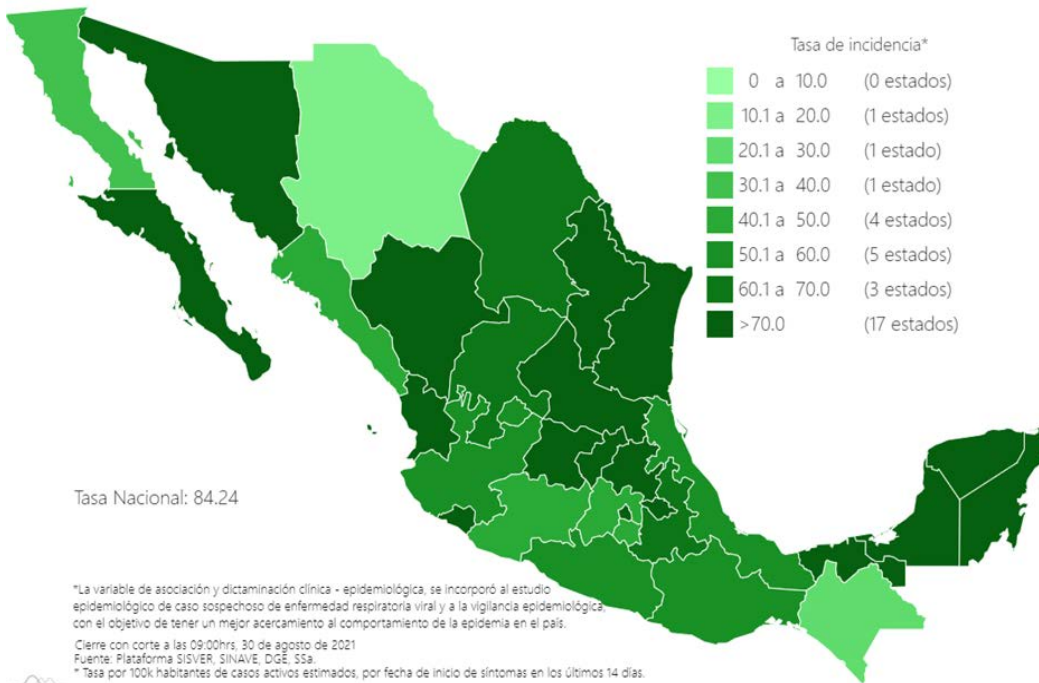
Tasa de incidencia*

| | |
|---|---|
| 0 a 10.0 | (0 estados) |
| 10.1 a 20.0 | (1 estados) |
| 20.1 a 30.0 | (1 estado) |
| 30.1 a 40.0 | (1 estado) |
| 40.1 a 50.0 | (4 estados) |
| 50.1 a 60.0 | (5 estados) |
| 60.1 a 70.0 | (3 estados) |
| >70.0 | (17 estados) |

Tasa Nacional: 84.24

*La variable de asociación y dictaminación clínica - epidemiológica, se incorporó al estudio epidemiológico de caso sospechoso de enfermedad respiratoria viral y a la vigilancia epidemiológica, con el objetivo de tener un mejor acercamiento al comportamiento de la epidemia en el país.

Cierre con corte a las 09:00hrs, 30 de agosto de 2021
Fuente: Plataforma SISVER, SINAVE, DGE, SSa.
* Tasa por 100k habitantes de casos activos estimados, por fecha de inicio de síntomas en los últimos 14 días.